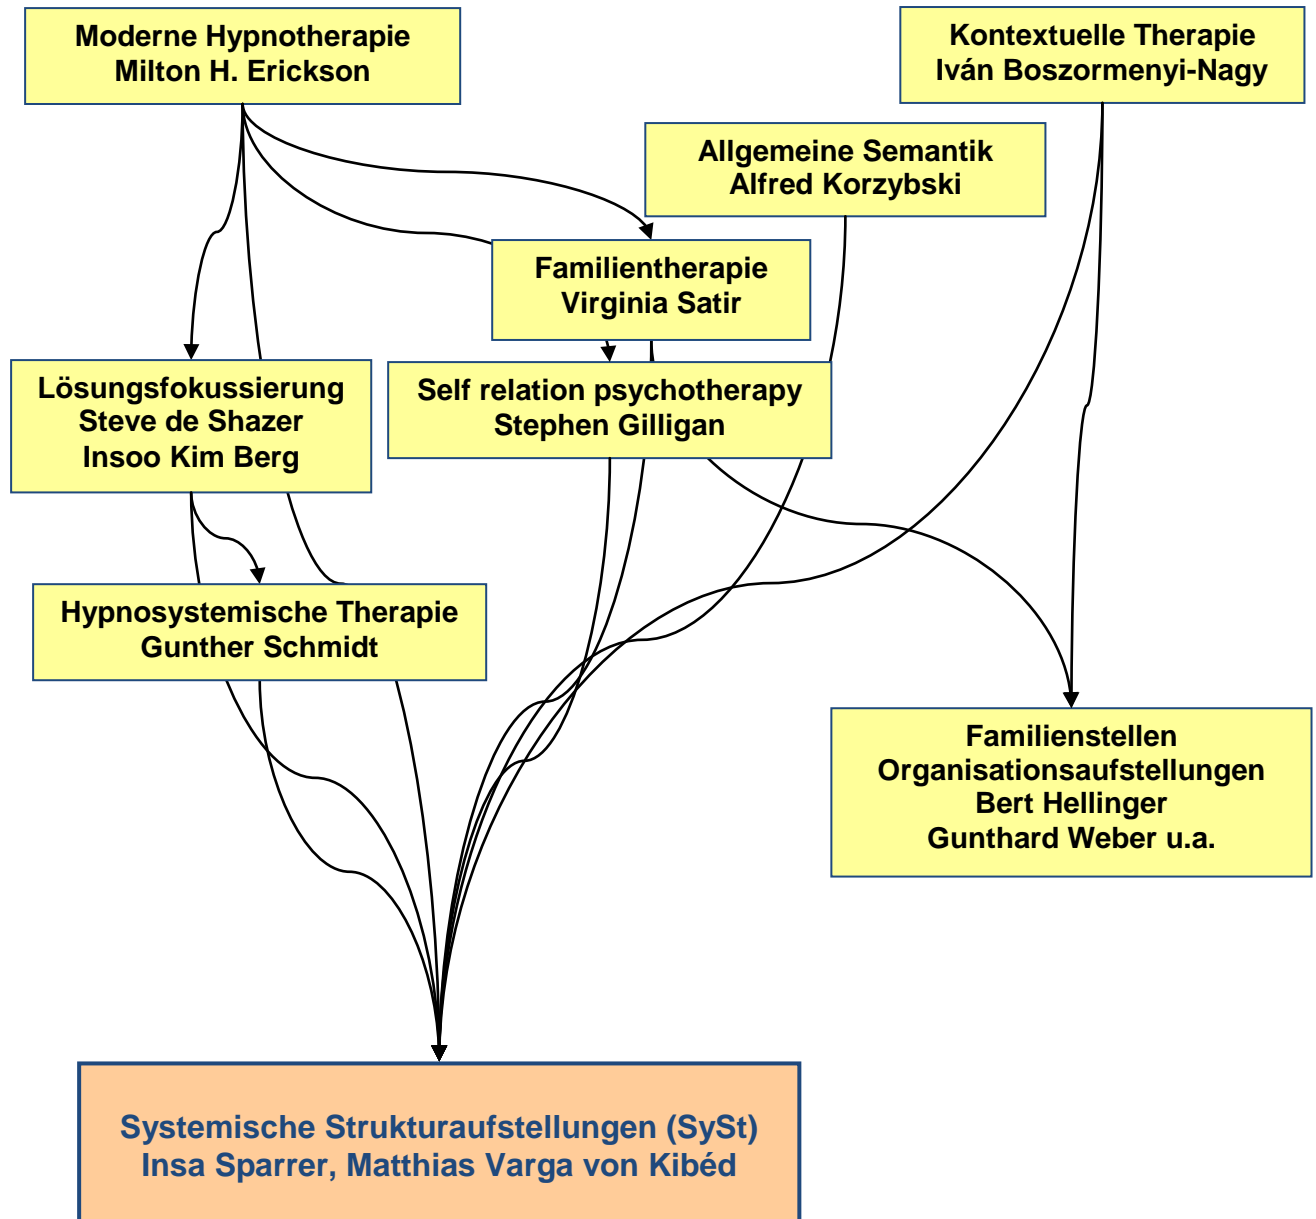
Moderne Hypnotherapie
Milton H. Erickson

Kontextuelle Therapie
Iván Boszormenyi-Nagy

Allgemeine Semantik
Alfred Korzybski

Familientherapie
Virginia Satir

Lösungsfokussierung
Steve de Shazer
Insoo Kim Berg

Self relation psychotherapy
Stephen Gilligan

Hypnosystemische Therapie
Gunther Schmidt

Familienstellen
Organisationsaufstellungen
Bert Hellinger
Gunthard Weber u.a.

Systemische Strukturaufstellungen (SySt)
Insa Sparrer, Matthias Varga von Kibéd